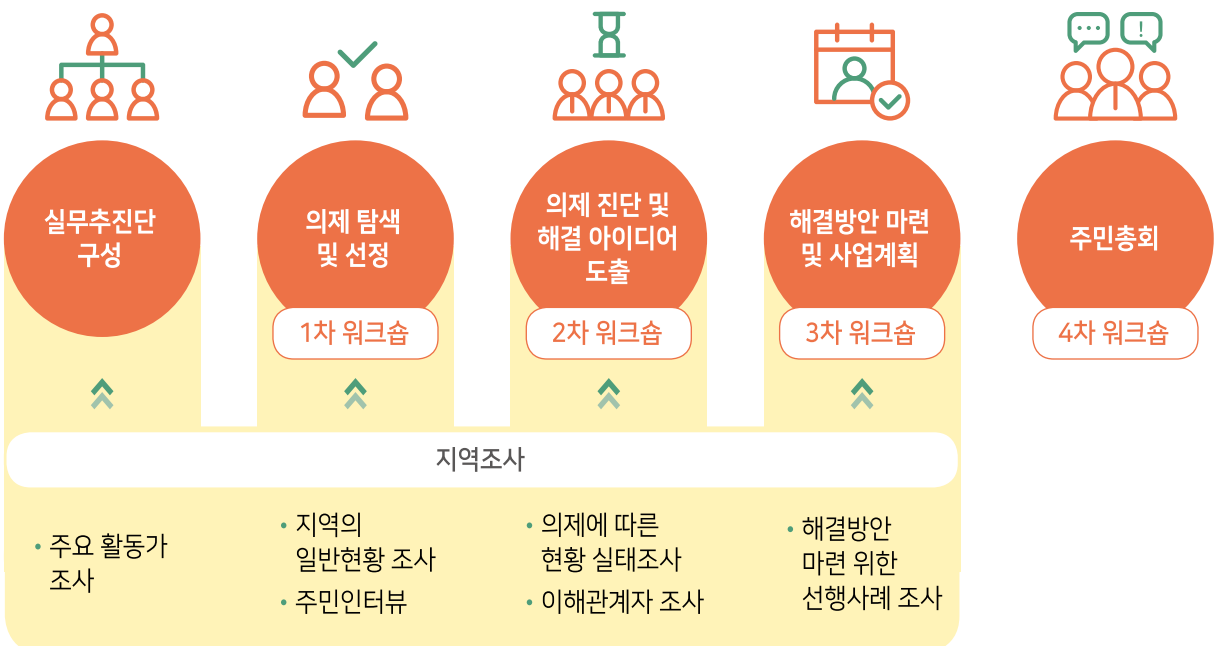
실무추진단 구성

의제 탐색 및 선정

1차 워크숍

의제 진단 및 해결 아이디어 도출

2차 워크숍

해결방안 마련 및 사업계획

3차 워크숍

주민총회

4차 워크숍

지역조사

• 주요 활동가 조사

• 지역의 일반현황 조사
• 주민인터뷰

• 의제에 따른 현황 실태조사
• 이해관계자 조사

• 해결방안 마련 위한 선행사례 조사